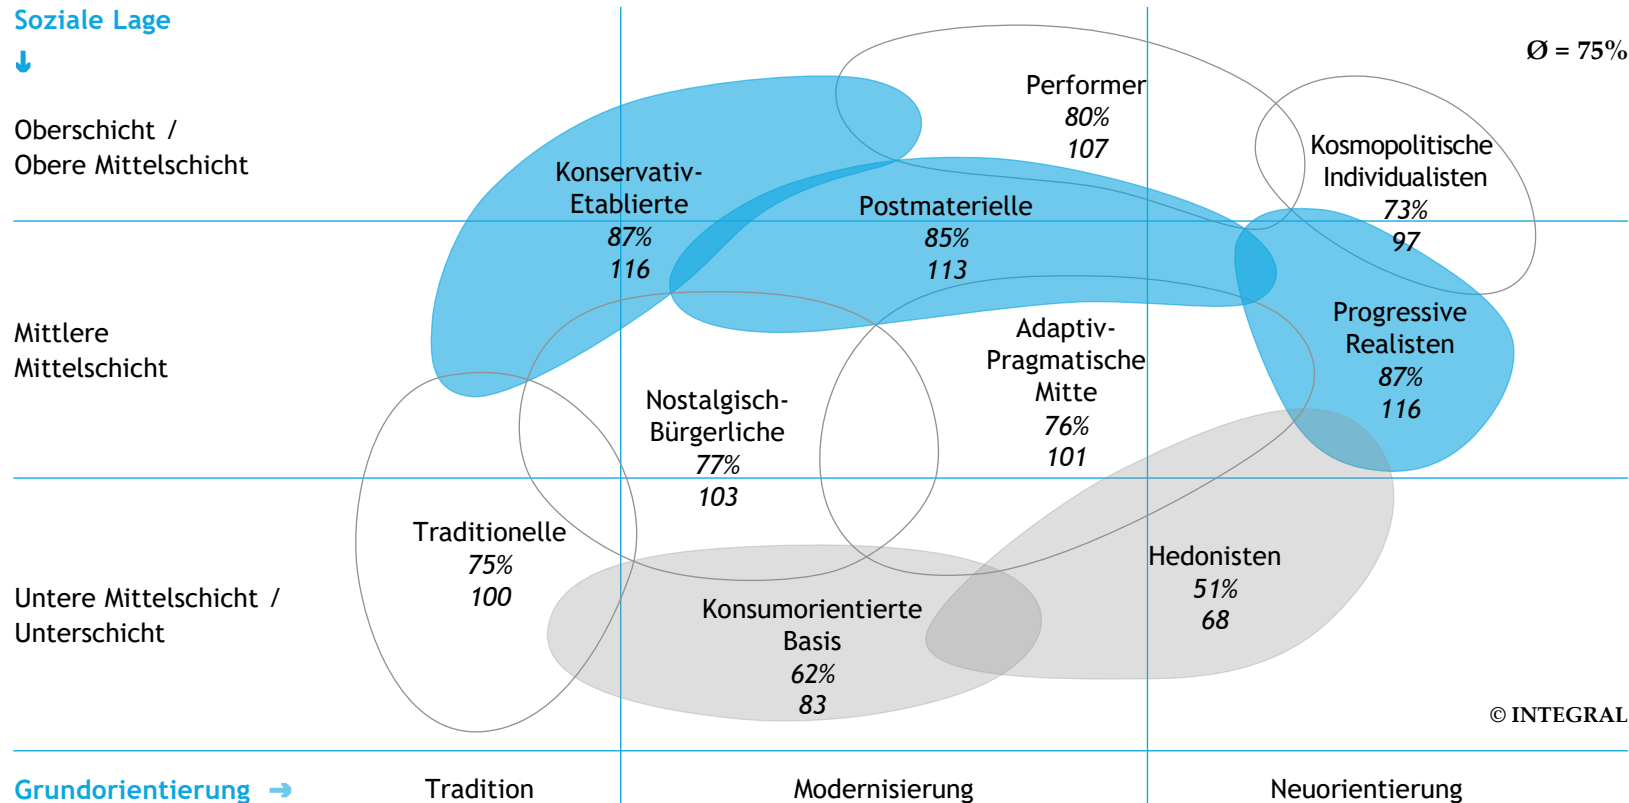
Soziale Lage
↓

Ø = 75%

Oberschicht /
Obere Mittelschicht

Mittlere
Mittelschicht

Untere Mittelschicht /
Unterschicht

Performer
*80%*
*107*

Kosmopolitische
Individualisten
*73%*
*97*

Konservativ-
Etablierte
*87%*
*116*

Postmaterielle
*85%*
*113*

Progressive
Realisten
*87%*
*116*

Adaptiv-
Pragmatische
Mitte
*76%*
*101*

Nostalgisch-
Bürgerliche
*77%*
*103*

Traditionelle
*75%*
*100*

Hedonisten
*51%*
*68*

Konsumorientierte
Basis
*62%*
*83*

© INTEGRAL

Grundorientierung ➔ Tradition Modernisierung Neuorientierung